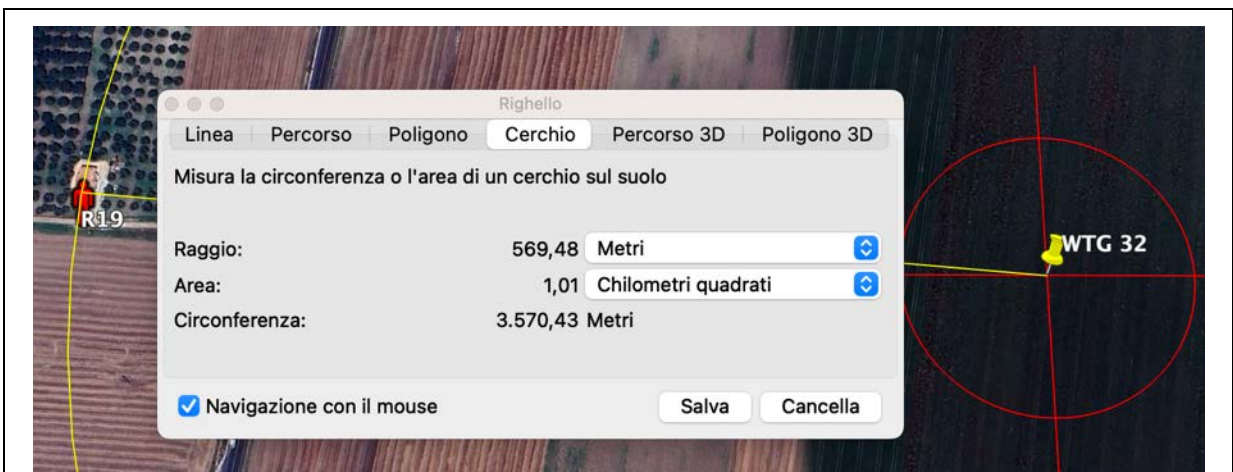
Righello

Linea | Percorso | Poligono | Cerchio | Percorso 3D | Poligono 3D

Misura la circonferenza o l'area di un cerchio sul suolo

R19

Raggio: 569,48 Metri

Area: 1,01 Chilometri quadrati

Circonferenza: 3.570,43 Metri

WTG 32

Navigazione con il mouse

Salva

Cancella